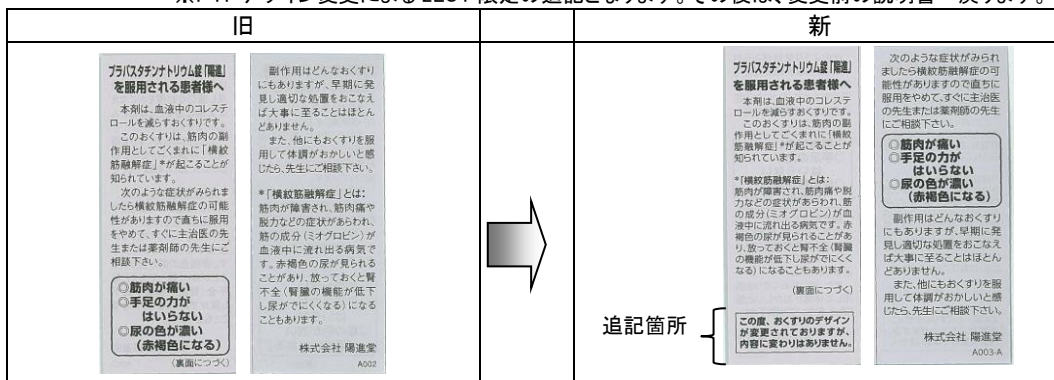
※PTPデザイン変更による2a9.1枚定の追記となります。その後は、変更前の説明書へ戻ります。

| 旧 | | 新 |
|---|---|---|
| | | |

プラバスタチンナトリウム錠「陽進」を服用される患者様へ

本剤は、血液中のコレステロールを減らすおくすりです。

このおくすりは、筋肉の副作用としてごくまれに「横紋筋融解症」*が起こることが知られています。

次のような症状がみられましたら横紋筋融解症の可能性がありますので直ちに服用をやめて、すぐに主治医の先生または薬剤師の先生にご相談下さい。

◎筋肉が痛い
◎手足の力がはいらない
◎尿の色が濃い（赤褐色になる）

（裏面につづく）

副作用はどんなおくすりにもありますが、早期に発見し適切な処置をおこなえば大事に至ることはほとんどありません。

また、他にもおくすりを服用して体調がおかしいと感じたら、先生にご相談下さい。

*「横紋筋融解症」とは：筋肉が障害され、筋肉痛や脱力などの症状があらわれ、筋肉の成分（ミオグロビン）が血液中に流れ出る病気です。赤褐色の尿が見られることがあり、放っておくと腎不全（腎臓の機能が低下し尿がでにくくなる）になることもあります。

株式会社 陽進堂
A002

プラバスタチンナトリウム錠「陽進」を服用される患者様へ

本剤は、血液中のコレステロールを減らすおくすりです。

このおくすりは、筋肉の副作用としてごくまれに「横紋筋融解症」*が起こることが知られています。

*「横紋筋融解症」とは：筋肉が障害され、筋肉痛や脱力などの症状があらわれ、筋の成分（ミオグロビン）が血液中に流れ出る病気です。赤褐色の尿が見られることがあり、放っておくと腎不全（腎臓の機能が低下し尿がでにくくなる）になることもあります。

（裏面につづく）

追記箇所

この度、おくすりのデザインが変更されておりますが、内容に変わりはありません。

次のような症状がみられましたら横紋筋融解症の可能性がありますので直ちに服用をやめて、すぐに主治医の先生または薬剤師の先生にご相談下さい。

◎筋肉が痛い
◎手足の力がはいらない
◎尿の色が濃い（赤褐色になる）

副作用はどんなおくすりにもありますが、早期に発見し適切な処置をおこなえば大事に至ることはほとんどありません。

また、他にもおくすりを服用して体調がおかしいと感じたら、先生にご相談下さい。

株式会社 陽進堂
A003-A